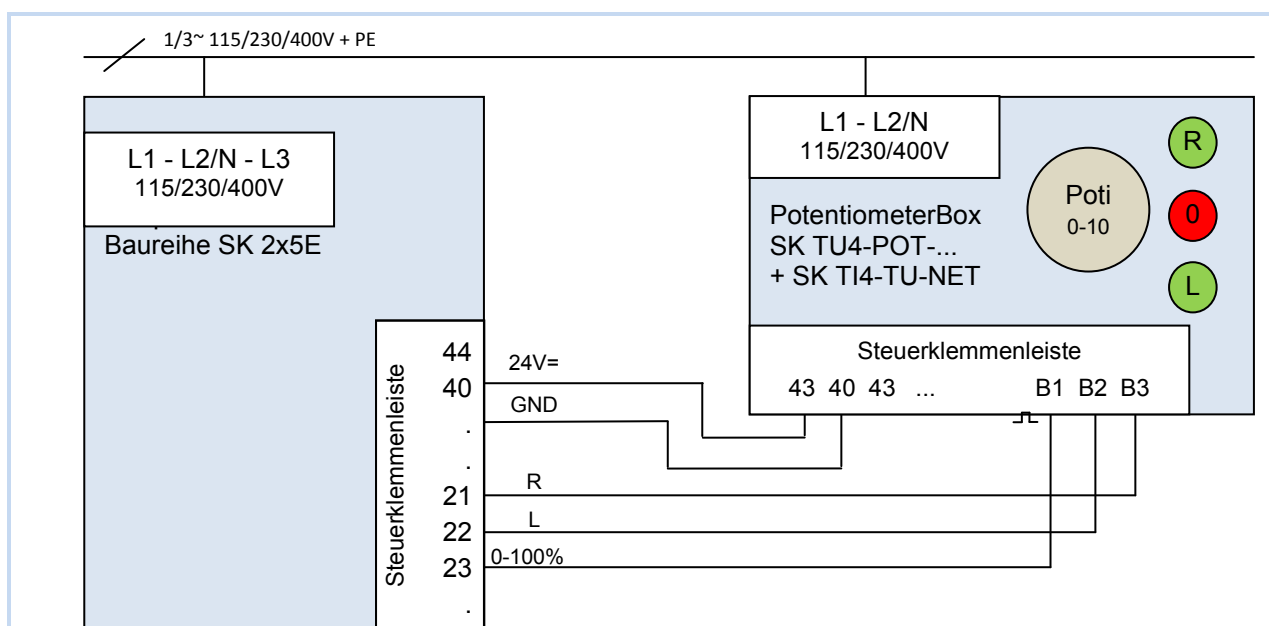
1/3~ 115/230/400V + PE

L1 - L2/N - L3
115/230/400V

Baureihe SK 2x5E

L1 - L2/N
115/230/400V

PotentiometerBox
SK TU4-POT-...
+ SK TI4-TU-NET

Poti
0-10

R
0
L

Steuerklemmenleiste
43 40 43 ... B1 B2 B3

Steuerklemmenleiste
44
40
.
.
21
22
23
.

24V=
GND
R
L
0-100%